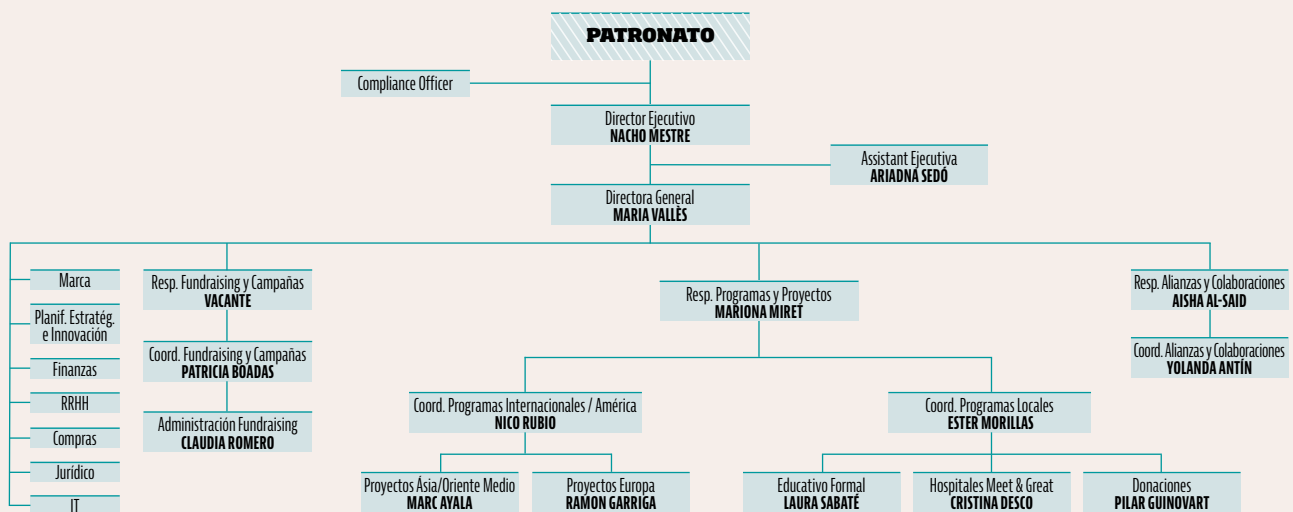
PATRONATO

Compliance Officer

Director Ejecutivo
NACHO MESTRE

Assistant Ejecutiva
ARIADNA SEDÓ

Directora General
MARIA VALLÈS

Marca

Planif. Estratég. e Innovación

Finanzas

RRHH

Compras

Jurídico

IT

Resp. Fundraising y Campañas
VACANTE

Coord. Fundraising y Campañas
PATRICIA BOADAS

Administración Fundraising
CLAUDIA ROMERO

Resp. Programas y Proyectos
MARIONA MIRET

Coord. Programas Internacionales / América
NICO RUBIO

Proyectos Ásia/Oriente Medio
MARC AYALA

Proyectos Europa
RAMON GARRIGA

Coord. Programas Locales
ESTER MORILLAS

Educativo Formal
LAURA SABATÉ

Hospitales Meet & Great
CRISTINA DESCO

Donaciones
PILAR GUINOVART

Resp. Alianzas y Colaboraciones
AISHA AL-SAID

Coord. Alianzas y Colaboraciones
YOLANDA ANTÍN